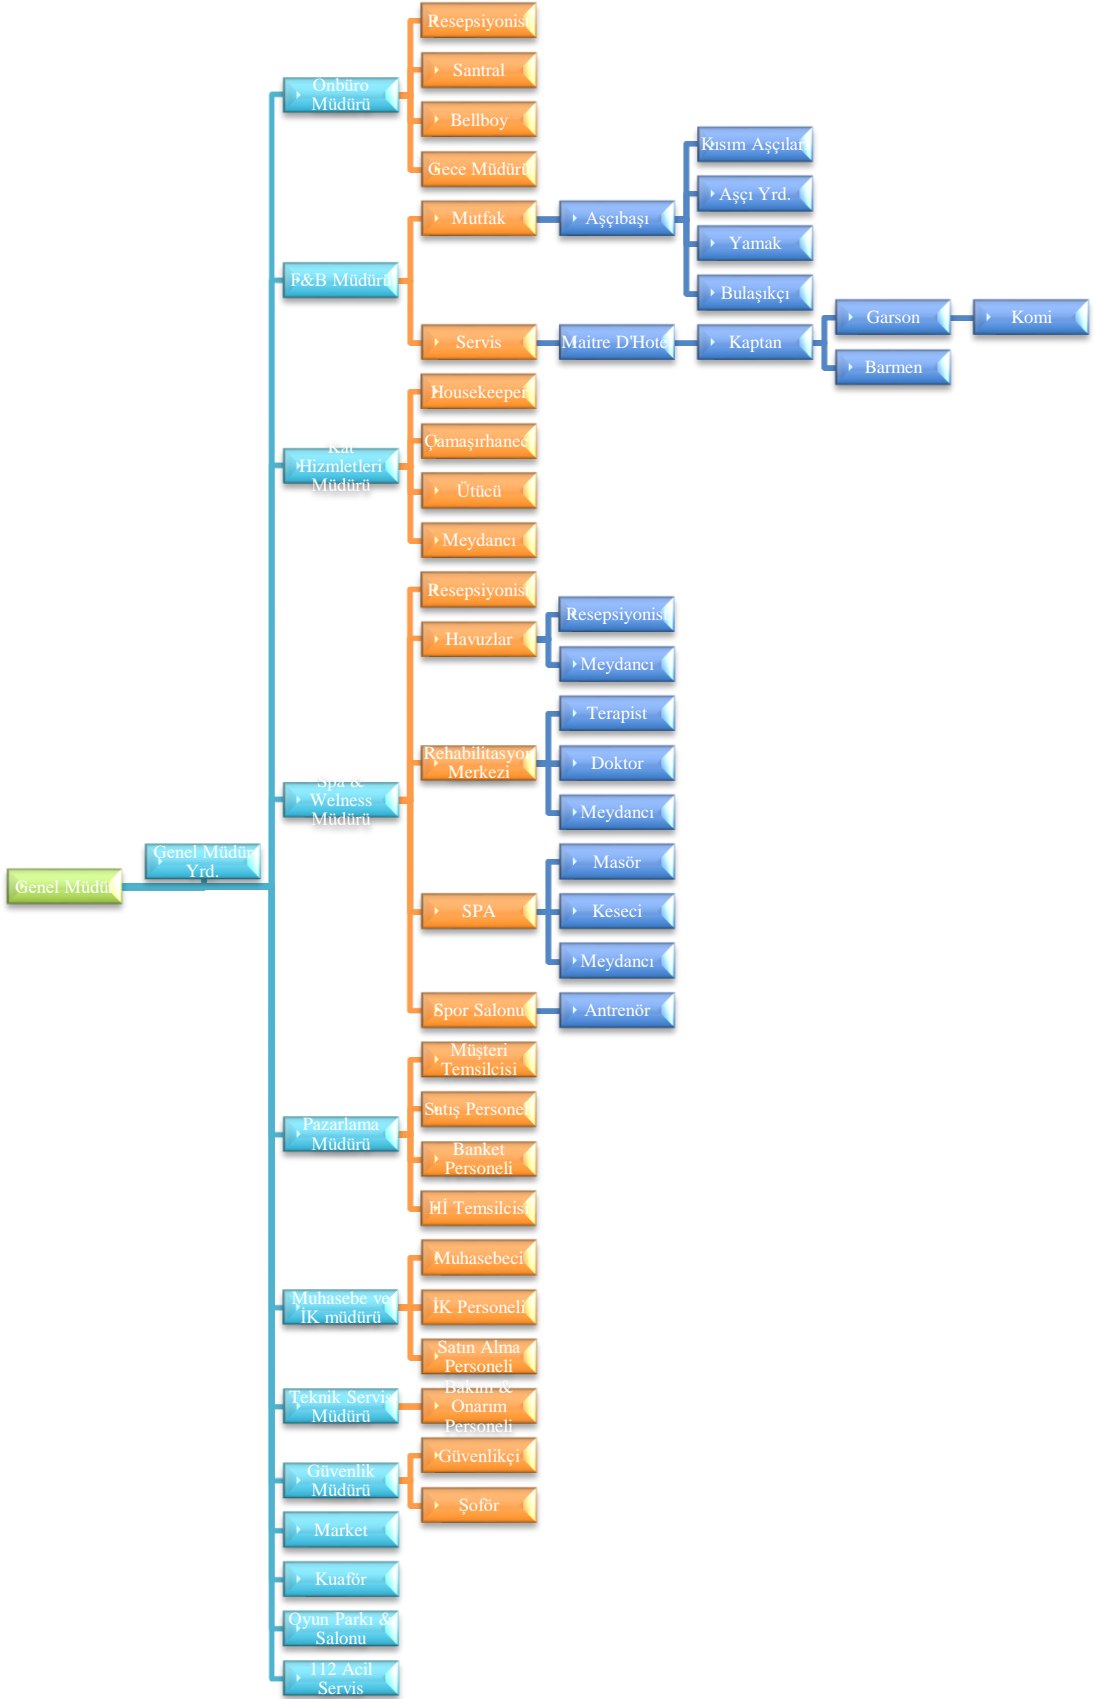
Genel Müdür

Genel Müdür Yrd.

Önbüro Müdürü
Resepsiyonist
Santral
Bellboy
Gece Müdürü

F&B Müdürü
Mutfak
Aşçıbaşı
Kısım Aşçılar
Aşçı Yrd.
Yamak
Bulaşıkçı
Servis
Maitre D'Hote
Kaptan
Garson
Komi
Barmen

Kat Hizmetleri Müdürü
Housekeeper
Çamaşırhaneci
Ütücü
Meydancı

Spa & Welness Müdürü
Resepsiyonist
Havuzlar
Resepsiyonist
Meydancı
Rehabilitasyon Merkezi
Terapist
Doktor
Meydancı
SPA
Masör
Keseci
Meydancı
Spor Salonu
Antrenör

Pazarlama Müdürü
Müşteri Temsilcisi
Satış Personel
Banket Personeli
Hİ Temsilcisi

Muhasebe ve İK müdürü
Muhasebeci
İK Personeli
Satın Alma Personeli

Teknik Servis Müdürü
Bakım & Onarım Personeli

Güvenlik Müdürü
Güvenlikçi
Şoför

Market
Kuaför
Oyun Parkı & Salonu
112 Acil Servis